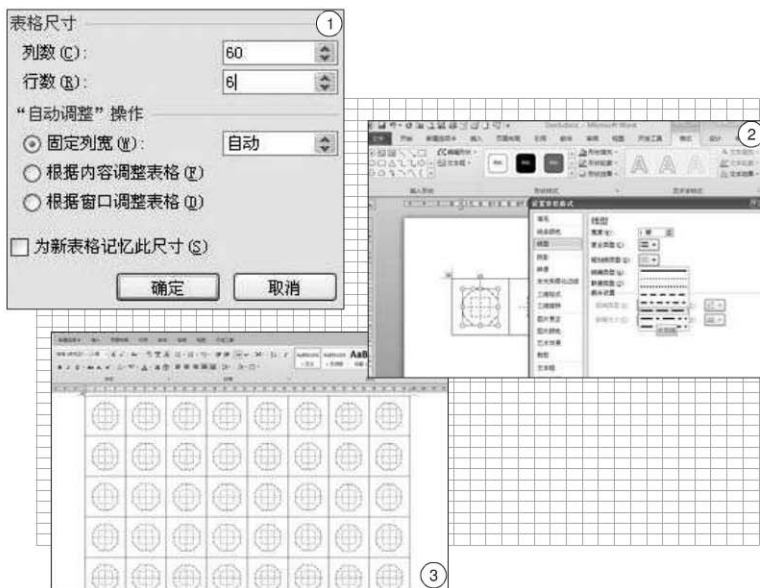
表格尺寸
①
列数(C): 60
行数(R): 6
"自动调整"操作
固定列宽(W): 自动
根据内容调整表格(F)
根据窗口调整表格(D)
为新表格记忆此尺寸(S)
确定 取消

②
设置形状格式
填充
线条颜色
线型
阴影
映像
发光和柔化边缘
三维格式
三维旋转
图片更正
图片颜色
艺术效果
裁剪
文本框
线型
宽度(W):
复合类型(C):
短划线类型(D):
线端类型(A):
联接类型(J):
箭头设置

③